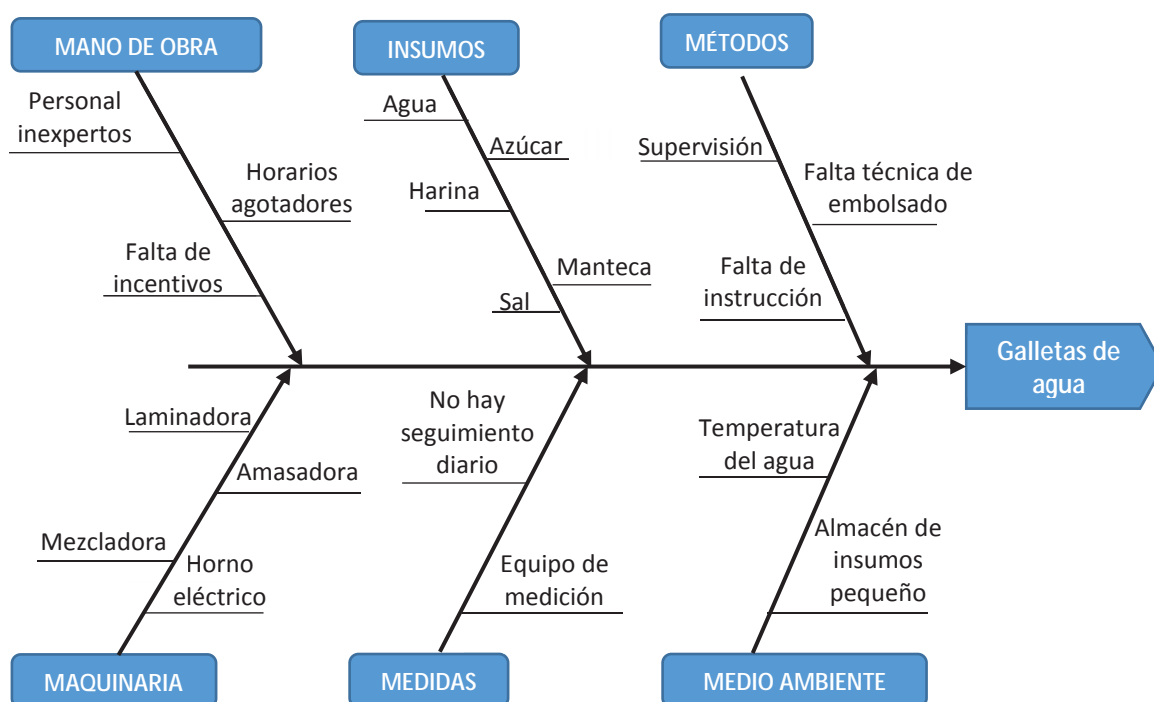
MANO DE OBRA

Personal inexpertos

Horarios agotadores

Falta de incentivos

INSUMOS

Agua

Azúcar

Harina

Manteca

Sal

MÉTODOS

Supervisión

Falta técnica de embolsado

Falta de instrucción

Galletas de agua

Laminadora

Amasadora

Mezcladora

Horno eléctrico

MAQUINARIA

No hay seguimiento diario

Equipo de medición

MEDIDAS

Temperatura del agua

Almacén de insumos pequeño

MEDIO AMBIENTE